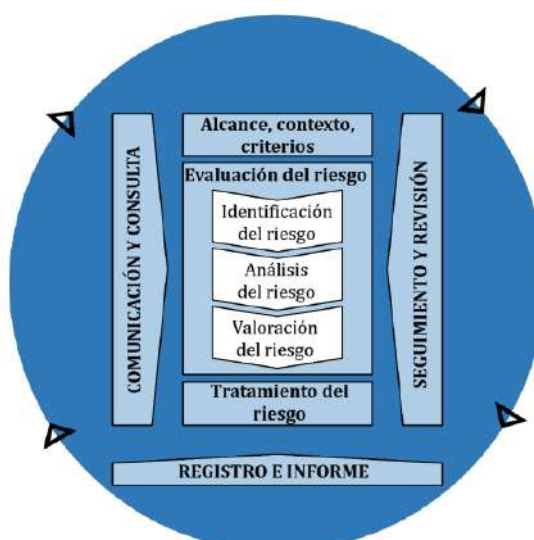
COMUNICACIÓN Y CONSULTA

Alcance, contexto, criterios

Evaluación del riesgo

Identificación del riesgo

Análisis del riesgo

Valoración del riesgo

Tratamiento del riesgo

SEGUIMIENTO Y REVISIÓN

REGISTRO E INFORME